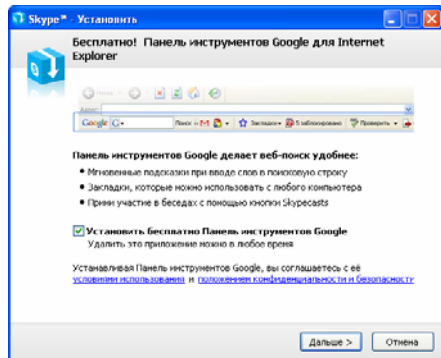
Skype™ - Установить

Бесплатно! Панель инструментов Google для Internet Explorer

Адрес

Google G-

Поиск

Закладки

5 заблокировано

Проверить

Панель инструментов Google делает веб-поиск удобнее:

• Мгновенные подсказки при вводе слов в поисковую строку
• Закладки, которые можно использовать с любого компьютера
• Прими участие в беседах с помощью кнопки Skypecasts

Установить бесплатно Панель инструментов Google
Удалить это приложение можно в любое время

Устанавливая Панель инструментов Google, вы соглашаетесь с её условиями использования и положениями конфиденциальности и безопасности

Дальше >

Отмена